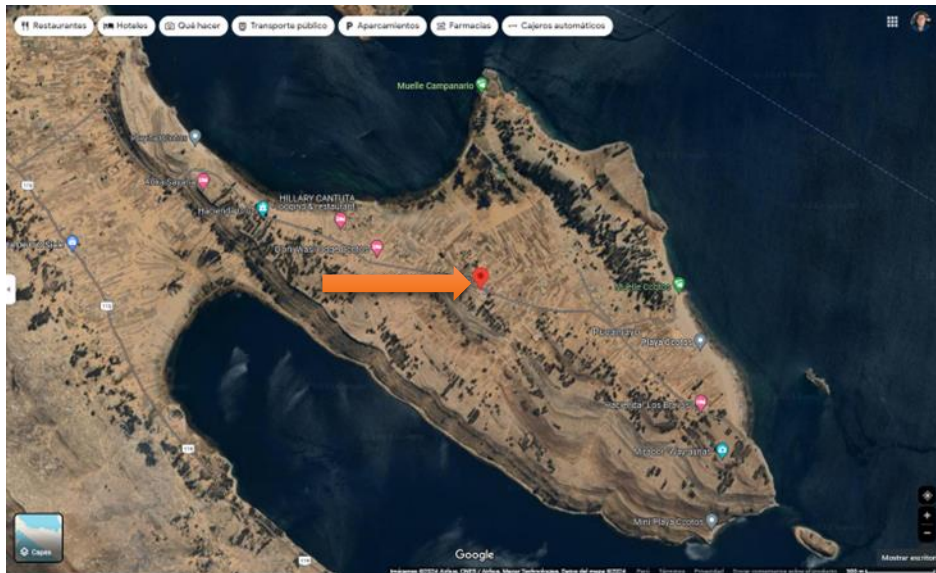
Restaurantes
Hoteles
Qué hacer
Transporte público
Aparcamientos
Farmacias
Cajeros automáticos

Muelle Campanario
HILLARY CANTUTA
Hacienda
Muelle Ccotos
Playa Ccotos
Mirador
Mini Playa Ccotos
Capas
Google
Mostrar escritorio
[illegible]